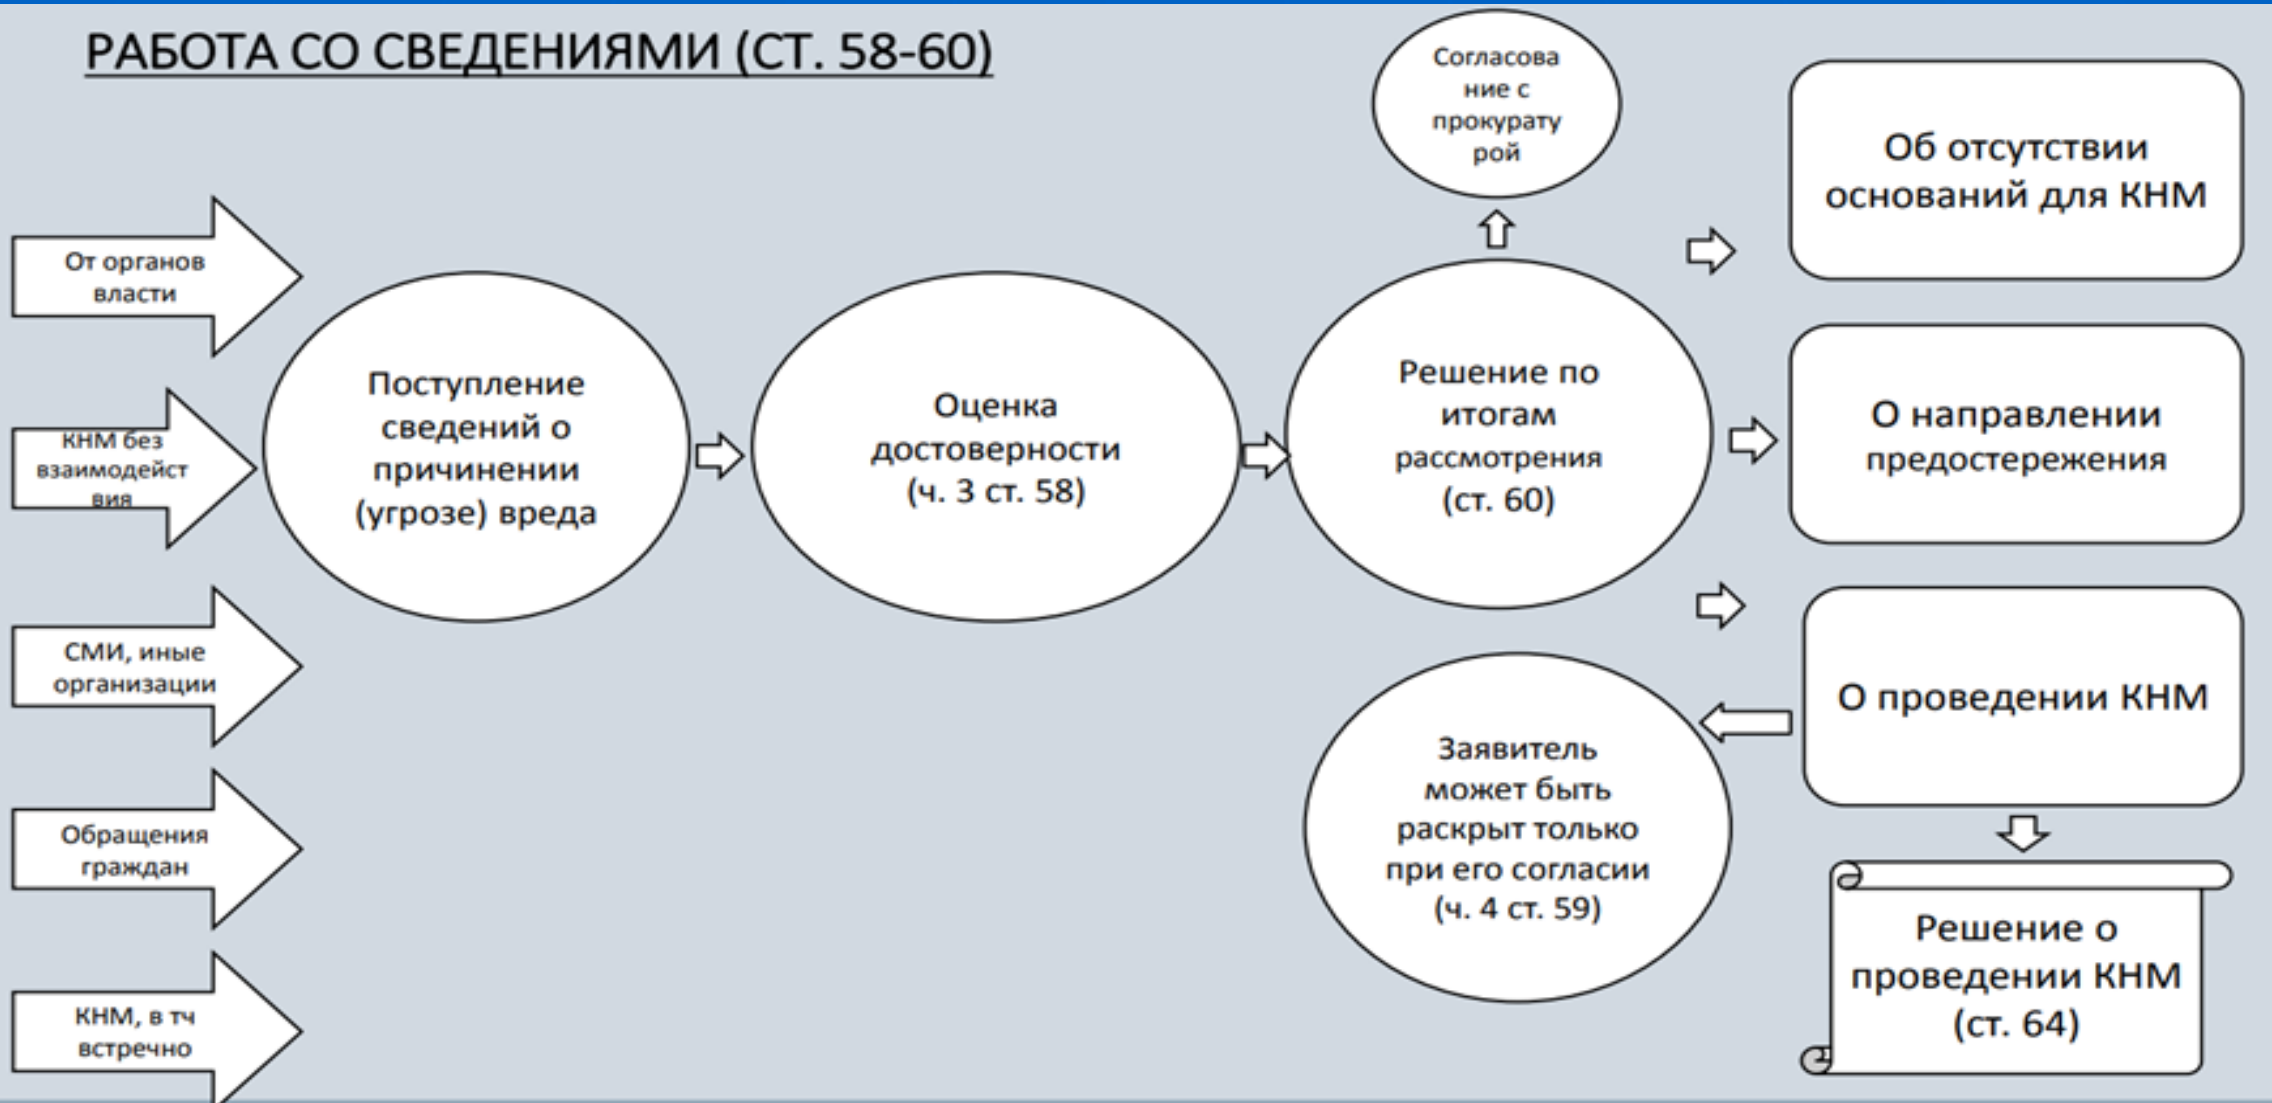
РАБОТА СО СВЕДЕНИЯМИ (СТ. 58-60)

От органов власти

КНМ без взаимодействия

СМИ, иные организации

Обращения граждан

КНМ, в тч встречно

Поступление сведений о причинении (угрозе) вреда

Оценка достоверности (ч. 3 ст. 58)

Согласование с прокуратурой

Решение по итогам рассмотрения (ст. 60)

Об отсутствии оснований для КНМ

О направлении предостережения

О проведении КНМ

Заявитель может быть раскрыт только при его согласии (ч. 4 ст. 59)

Решение о проведении КНМ (ст. 64)